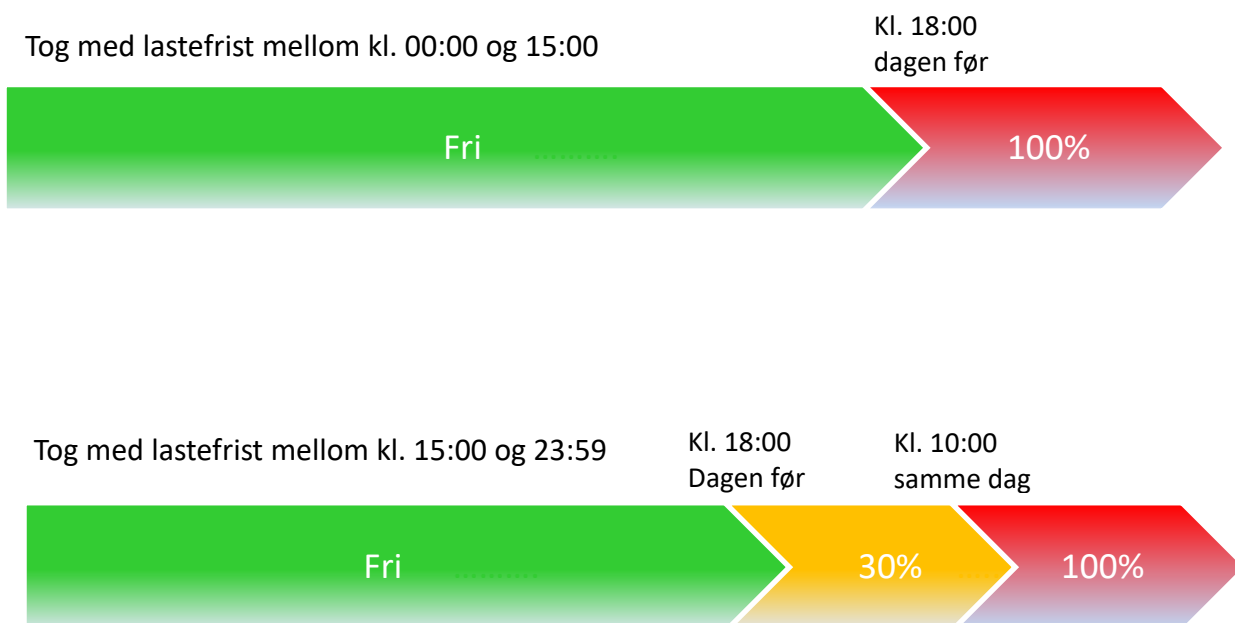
Tog med lastefrist mellom kl. 00:00 og 15:00

Kl. 18:00
dagen før

Fri ..........

100%

Tog med lastefrist mellom kl. 15:00 og 23:59

Kl. 18:00
Dagen før

Kl. 10:00
samme dag

Fri ..........

30%

100%